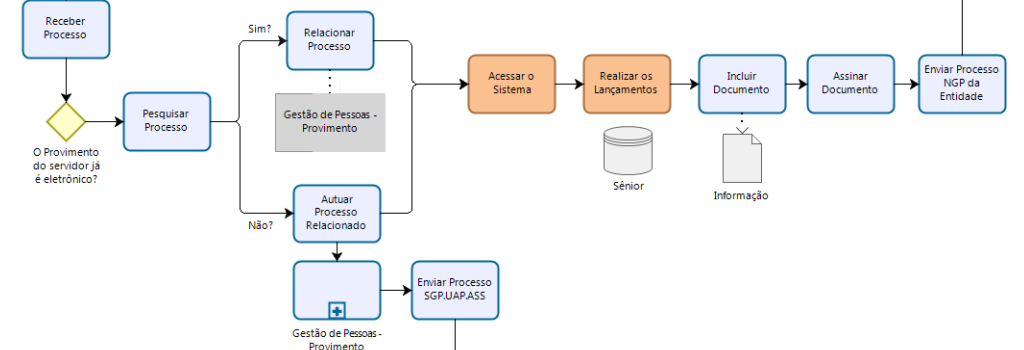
Receber Processo

O Provimento do servidor já é eletrônico?

Pesquisar Processo

Sim?

Relacionar Processo

Gestão de Pessoas - Provimento

Não?

Autuar Processo Relacionado

Gestão de Pessoas - Provimento

Enviar Processo SGP.UAP.ASS

Acessar o Sistema

Realizar os Lançamentos

Sênior

Incluir Documento

Informação

Assinar Documento

Enviar Processo NGP da Entidade